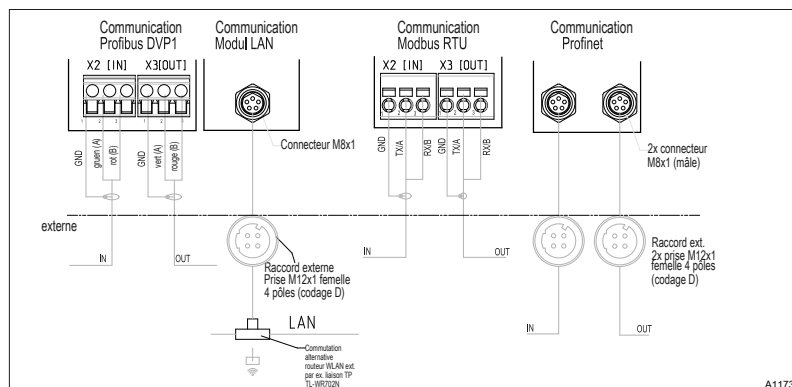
Communication Profibus DVP1

X2 [IN]   X3[OUT]

1 2 3   1 2 3

GND   gruen (A)   rot (B)   GND   vert (A)   rouge (B)

Communication Modul LAN

Connecteur M8x1

Communication Modbus RTU

X2 [IN]   X3 [OUT]

1 2 3   1 2 3

GND   TX/A   RX/B   GND   TX/A   RX/B

Communication Profinet

2x connecteur M8x1 (mâle)

externe

IN

OUT

Raccord externe Prise M12x1 femelle 4 pôles (codage D)

LAN

Commutation alternative routeur WLAN ext. par ex. liaison TP TL-WR702N

IN

OUT

Raccord ext. 2x prise M12x1 femelle 4 pôles (codage D)

IN

OUT

A117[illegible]